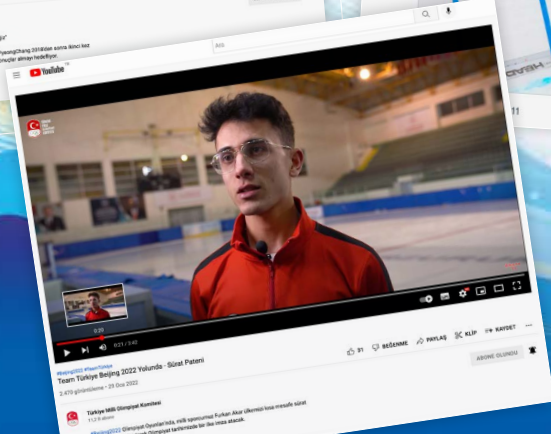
PyeongChang 2018'den sonra ikinci kez
sonuçlar almayı hedefliyor
Ara
YouTube TR
0:25
0:21 / 3:42
#Beijing2022 #TeamTürkiye
Team Türkiye Beijing 2022 Yolunda - Sürat Pateni
2.479 görüntüleme • 25 Oca 2022
51
BEĞENME
PAYLAŞ
KLİP
KAYDET
ABONE OLUNDU
Türkiye Milli Olimpiyat Komitesi
112 B abone
#Beijing2022 Olimpiyat Oyunları'nda, milli sporcumuz Furkan Akar ülkemizi kısa mesafe sürat
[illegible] Olimpiyat tarihimizde bir ilke imza atacak.